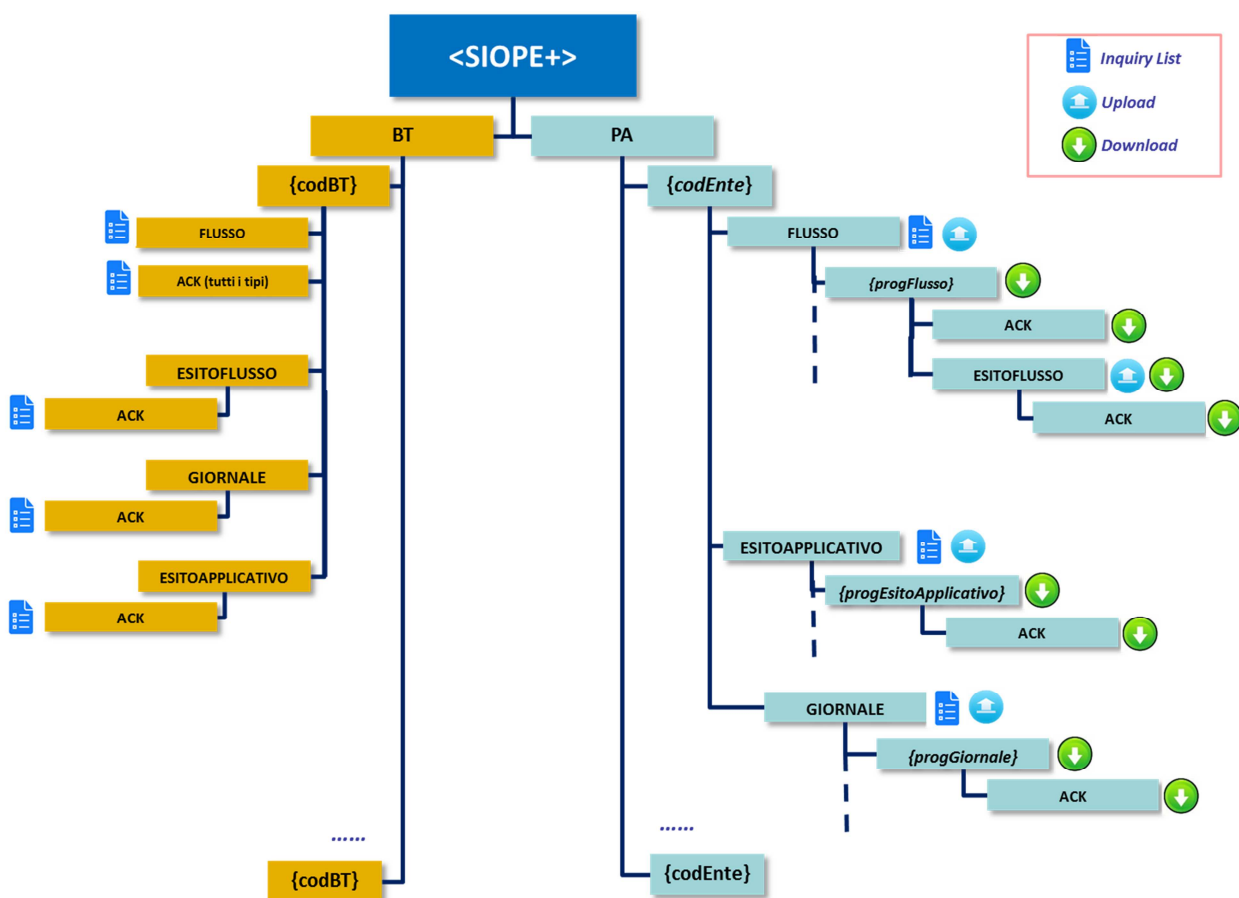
<SIOPE+>

Inquiry List
Upload
Download

BT
PA

{codBT}
FLUSSO
ACK (tutti i tipi)
ESITOFLUSSO
ACK
GIORNALE
ACK
ESITOAPPLICATIVO
ACK
......
{codBT}

{codEnte}
FLUSSO
{progFlusso}
ACK
ESITOFLUSSO
ACK
ESITOAPPLICATIVO
{progEsitoApplicativo}
ACK
GIORNALE
{progGiornale}
ACK
......
{codEnte}